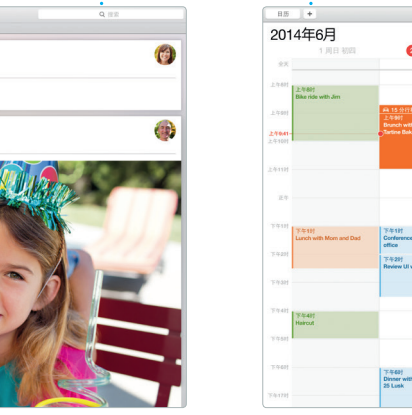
搜索

日历 +

2014年6月

1 周日 初四

全天

上午8时

上午9时
Bike ride with Jim

上午10时

上午10:41

上午11时

正午

下午1时
Lunch with Mom and Dad

下午2时

下午3时

下午4时
Haircut

下午5时

下午6时

下午7时

15 分钟

上午9时
Brunch with Tartine Bak

下午1时
Conference office

下午2时
Review UI

下午6时
Dinner with 25 Lusk